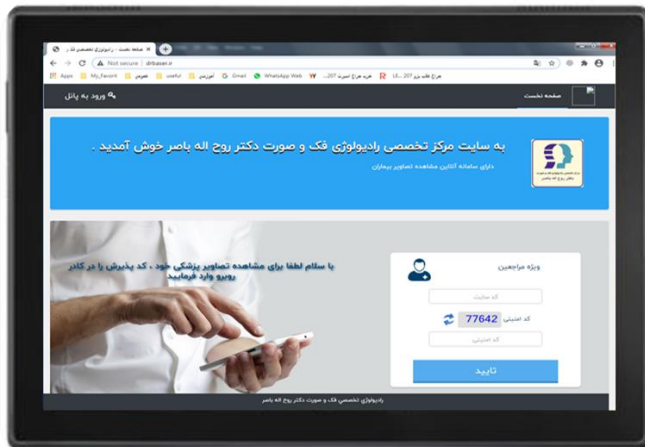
صفحه نخست - رادیولوژی تخصصی فک و
Not secure | drbaser.ir
Apps My_Favorit عمومی useful آموزشی Gmail WhatsApp Web مرجع علم پزی 207 ...
ورود به پانل
صفحه نخست

به سایت مرکز تخصصی رادیولوژی فک و صورت دکتر روح اله باصر خوش آمدید .
دارای سامانه آنلاین مشاهده تصاویر بیماران

با سلام لطفا برای مشاهده تصاویر پزشکی خود ، کد پذیرش را در کادر روبرو وارد فرمایید

ویژه مراجعین
کد سایت
کد امنیتی 77642
کد امنیتی
تایید

رادیولوژی تخصصی فک و صورت دکتر روح اله باصر